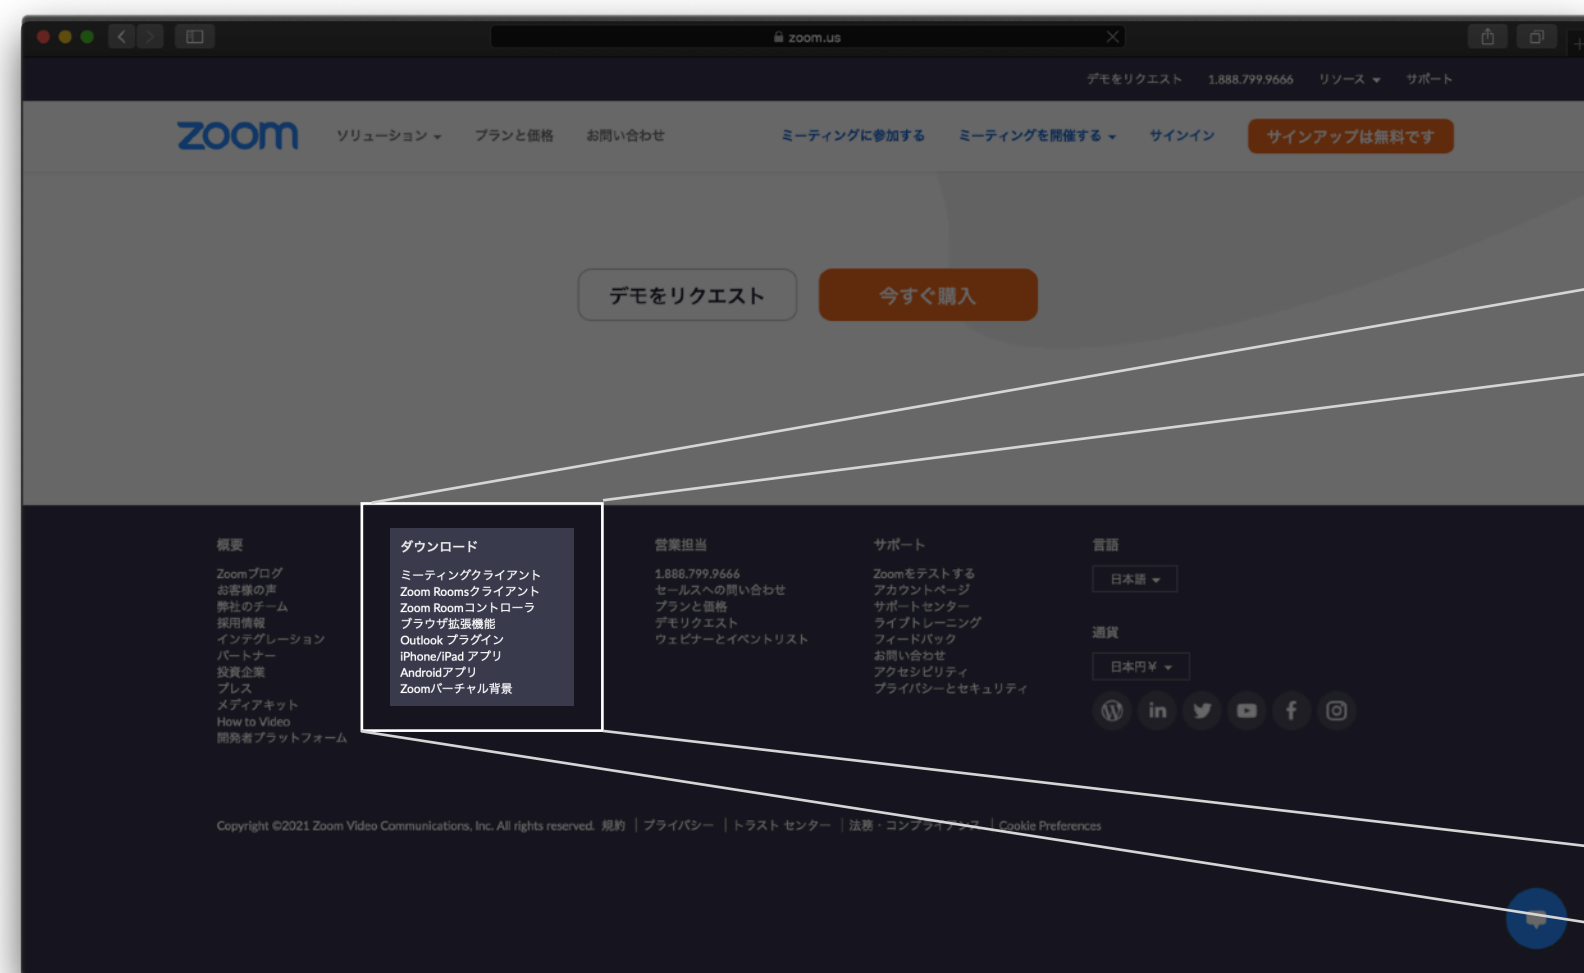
zoom.us

デモをリクエスト 1.888.799.9666 リソース サポート

zoom ソリューション プランと価格 お問い合わせ ミーティングに参加する ミーティングを開催する サインイン サインアップは無料です

デモをリクエスト 今すぐ購入

概要
Zoomブログ
お客様の声
弊社のチーム
採用情報
インテグレーション
パートナー
投資企業
プレス
メディアキット
How to Video
開発者プラットフォーム

ダウンロード
ミーティングクライアント
Zoom Roomsクライアント
Zoom Roomコントローラ
ブラウザ拡張機能
Outlook プラグイン
iPhone/iPad アプリ
Androidアプリ
Zoomバーチャル背景

営業担当
1.888.799.9666
セールスへの問い合わせ
プランと価格
デモリクエスト
ウェビナーとイベントリスト

サポート
Zoomをテストする
アカウントページ
サポートセンター
ライブトレーニング
フィードバック
お問い合わせ
アクセシビリティ
プライバシーとセキュリティ

言語
日本語

通貨
日本円 ¥

Copyright ©2021 Zoom Video Communications, Inc. All rights reserved. 規約 | プライバシー | トラスト センター | 法務・コンプライアンス | Cookie Preferences